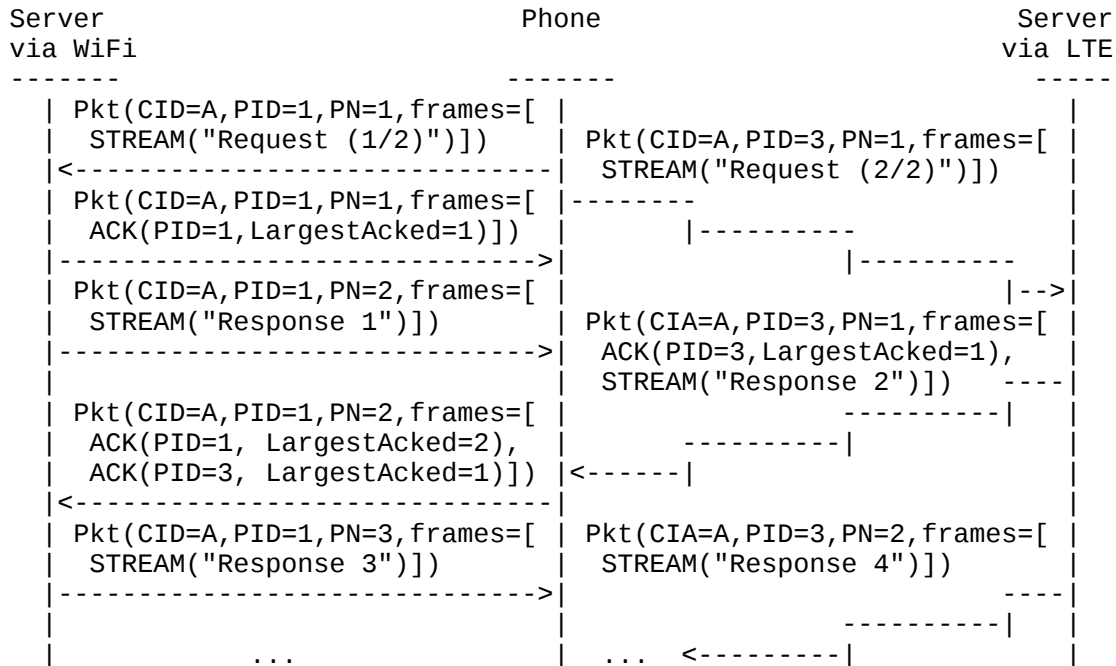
Server via WiFi
-------

Phone
-------

Server via LTE
-----

Pkt(CID=A,PID=1,PN=1,frames=[ STREAM("Request (1/2)")])
<-----------------------------

Pkt(CID=A,PID=3,PN=1,frames=[ STREAM("Request (2/2)")])
-------- ---------- ---------- -->

Pkt(CID=A,PID=1,PN=1,frames=[ ACK(PID=1,LargestAcked=1)])
----------------------------->

Pkt(CID=A,PID=1,PN=2,frames=[ STREAM("Response 1")])
----------------------------->

Pkt(CIA=A,PID=3,PN=1,frames=[ ACK(PID=3,LargestAcked=1), STREAM("Response 2")])
---- ---------- ---------- <------

Pkt(CID=A,PID=1,PN=2,frames=[ ACK(PID=1, LargestAcked=2), ACK(PID=3, LargestAcked=1)])
<-----------------------------

Pkt(CID=A,PID=1,PN=3,frames=[ STREAM("Response 3")])
----------------------------->

Pkt(CIA=A,PID=3,PN=2,frames=[ STREAM("Response 4")])
---- ---------- <---------

...

...